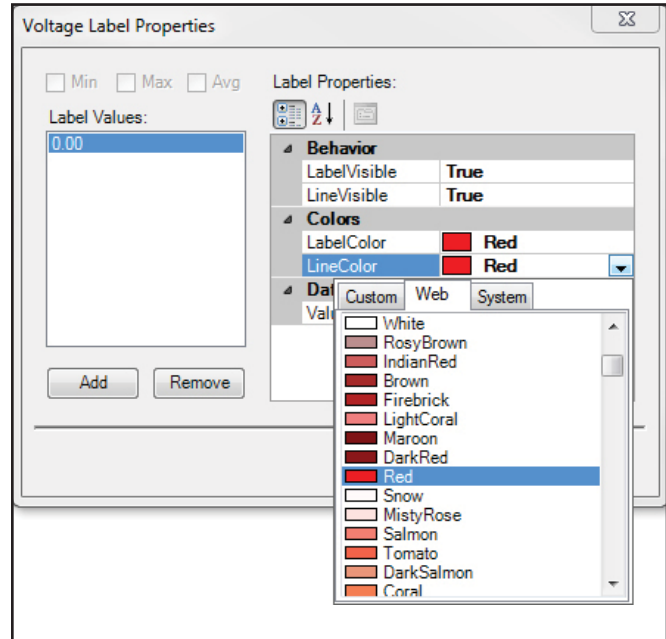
Voltage Label Properties

Min Max Avg

Label Values:

0.00

Add Remove

Label Properties:

Behavior

| LabelVisible | True |
|---|---|
| LineVisible | True |

Colors

| LabelColor | Red |
|---|---|
| LineColor | Red |

Dat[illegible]

Valu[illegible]

Custom Web System

White
RosyBrown
IndianRed
Brown
Firebrick
LightCoral
Maroon
DarkRed
Red
Snow
MistyRose
Salmon
Tomato
DarkSalmon
Coral